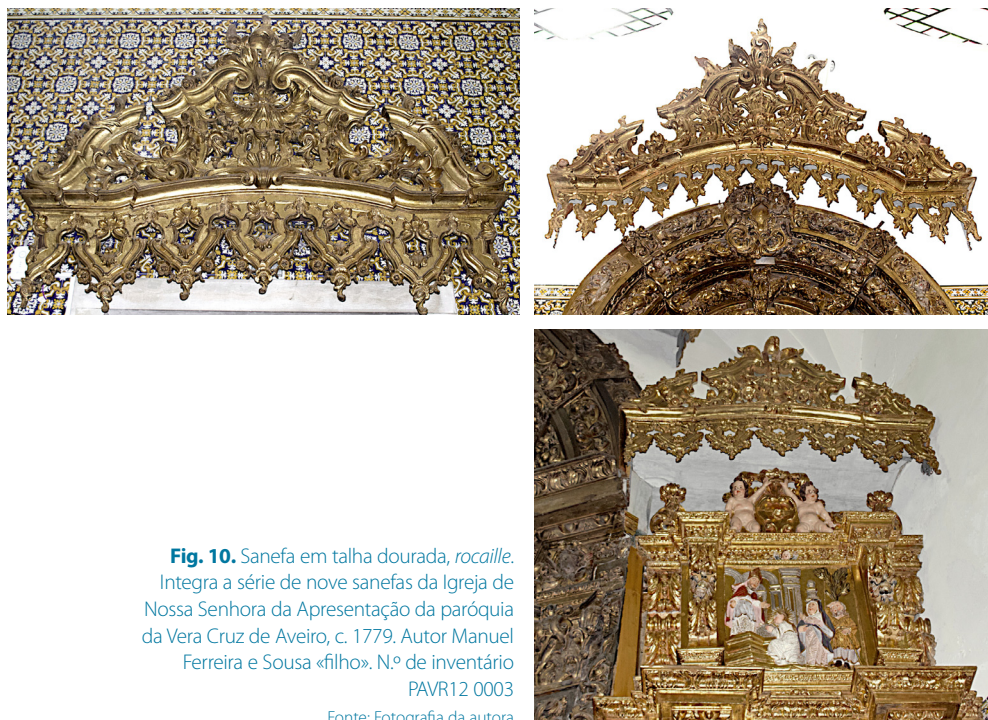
**Fig. 10.** Sanefa em talha dourada, *rocaille*. Integra a série de nove sanefas da Igreja de Nossa Senhora da Apresentação da paróquia da Vera Cruz de Aveiro, c. 1779. Autor Manuel Ferreira e Sousa «filho». N.º de inventário PAVR12 0003

Fonte: Fotografia da autora